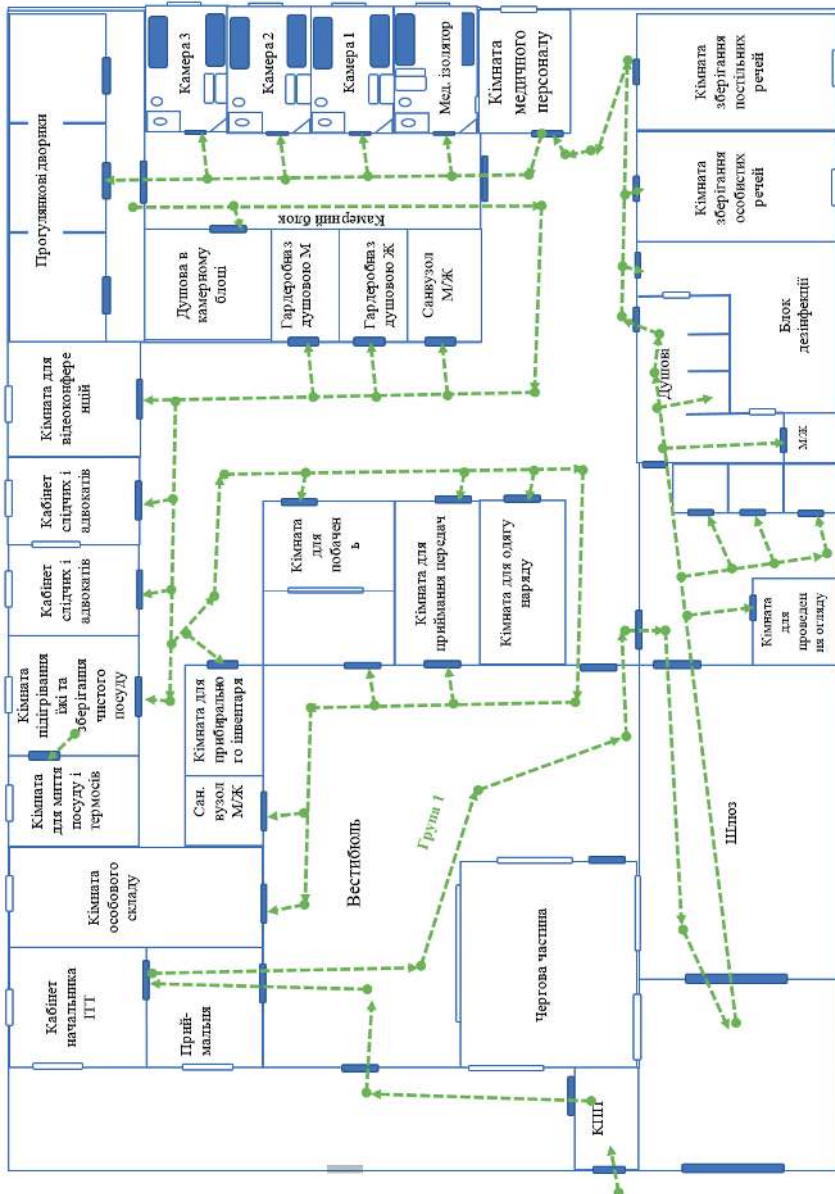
Камера 3

Камера 2

Камера 1

Мед. ізолятор

Кімната медичного персоналу

Кімната зберігання постільних речей

Кімната зберігання особистих речей

Прогулянкові дворики

Камерний блок

Душова в камерному блоці

Гардеробна з душового М

Гардеробна з душового Ж

Санвузол М/Ж

Блок дезинфекції

Душова

М/Ж

Кімната для відеоконференцій

Кабінет слідчих і адвокатів

Кабінет слідчих і адвокатів

Кімната для побачень

Кімната для приймання передач

Кімната для огляду наряду

Кімната для проведення огляду

Кімната підігрівання їжі та зберігання чистого посуду

Кімната для прибирального інвентаря

Кімната для миття посуду і термосів

Сан. вузол М/Ж

Вестибюль

Група 1

Шлюз

Кімната особового складу

Кабінет начальника ІТТ

Приймальня

Чергова частина

КПП